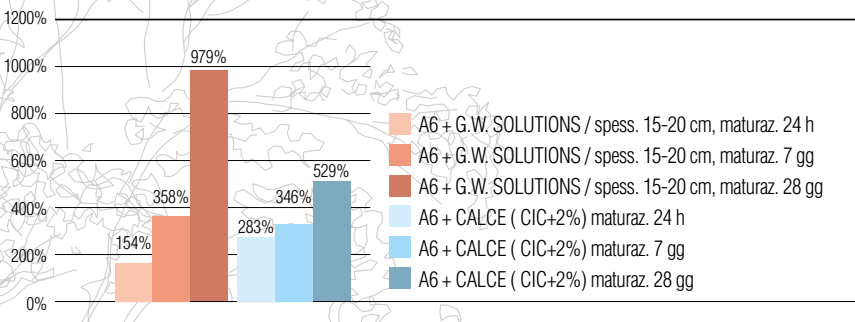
1200%
1000%
800%
600%
400%
200%
0%

154%
358%
979%
283%
346%
529%

A6 + G.W. SOLUTIONS / spess. 15-20 cm, maturaz. 24 h
A6 + G.W. SOLUTIONS / spess. 15-20 cm, maturaz. 7 gg
A6 + G.W. SOLUTIONS / spess. 15-20 cm, maturaz. 28 gg
A6 + CALCE ( CIC+2%) maturaz. 24 h
A6 + CALCE ( CIC+2%) maturaz. 7 gg
A6 + CALCE ( CIC+2%) maturaz. 28 gg